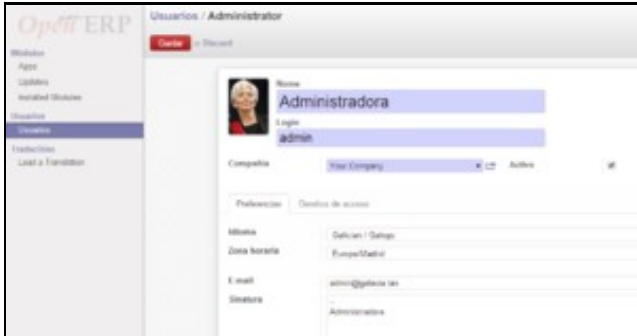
OpenERP

Usuarios / Administrator

Gardar ou Discard

Módulos
Apps
Updates
Installed Modules
Usuarios
Usuarios
Traducións
Load a Translation

Nome
Administradora
Login
admin

Compañía
Your Company
Activo

Preferencias
Dereitos de acceso

Idioma
Galician / Galego
Zona horaria
Europe/Madrid

E-mail
admin@galicia.lan
Sinatura
--
Administradora